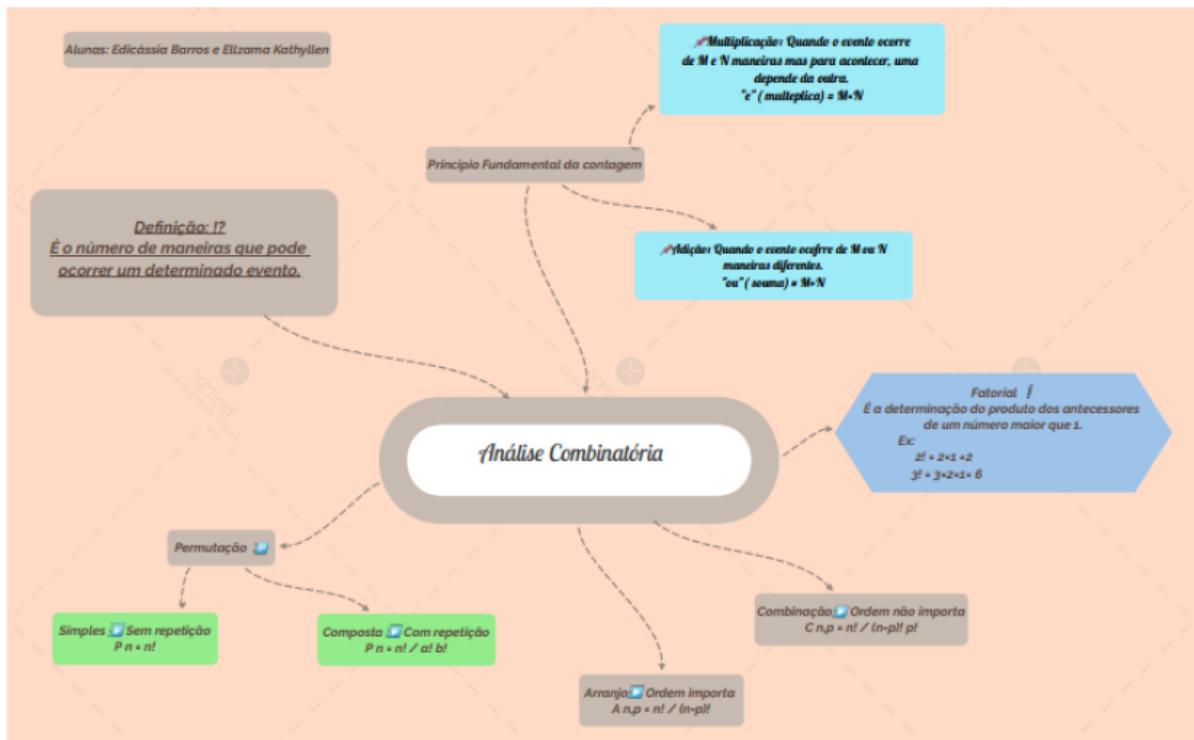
Alunas: Edicássia Barros e Elizama Kathyllen

Multiplicação: Quando o evento ocorre de M e N maneiras mas para acontecer, uma depende da outra.
"e" ( multiplica) = M•N

Princípio Fundamental da contagem

Definição: !?
É o número de maneiras que pode ocorrer um determinado evento.

Adição: Quando o evento ocorre de M ou N maneiras diferentes.
"ou" ( soma) = M+N

Fatorial !
É a determinação do produto dos antecessores de um número maior que 1.
Ex:
2! = 2•1 =2
3! = 3•2•1= 6

Análise Combinatória

Permutação

Simples Sem repetição
P n = n!

Composta Com repetição
P n = n! / a! b!

Combinação Ordem não importa
C n,p = n! / (n-p)! p!

Arranjo Ordem importa
A n,p = n! / (n-p)!